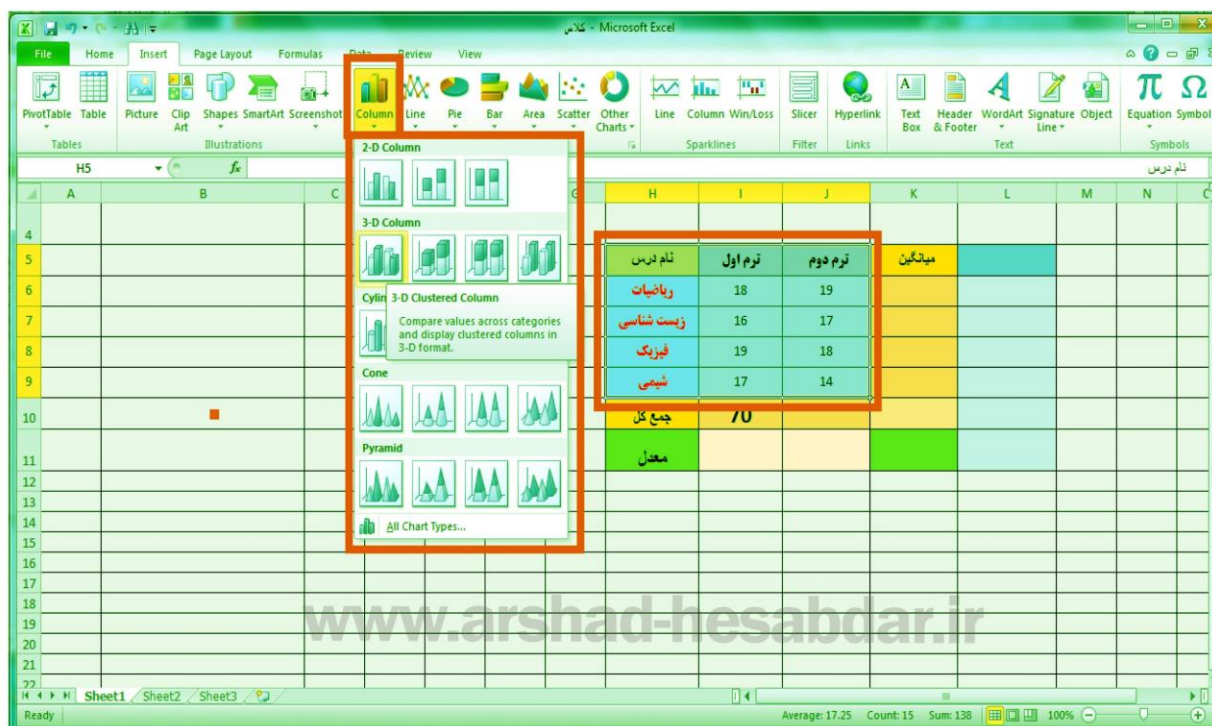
کلاس - Microsoft Excel

File Home Insert Page Layout Formulas Data Review View

PivotTable Table Picture Clip Art Shapes SmartArt Screenshot Column Line Pie Bar Area Scatter Other Charts Line Column Win/Loss Slicer Hyperlink Text Box Header & Footer WordArt Signature Line Object Equation Symbol

Tables Illustrations Sparklines Filter Links Text Symbols

H5 $f_x$ نام درس

2-D Column

3-D Column

Cylin 3-D Clustered Column

Compare values across categories and display clustered columns in 3-D format.

Cone

Pyramid

All Chart Types...

| نام درس | ترم اول | ترم دوم | میانگین |
|---|---|---|---|
| ریاضیات | 18 | 19 | |
| زیست شناسی | 16 | 17 | |
| فیزیک | 19 | 18 | |
| شیمی | 17 | 14 | |
| جمع کل | 70 | | |
| معدل | | | |

www.arshad-hesabdar.ir

Sheet1 Sheet2 Sheet3

Ready Average: 17.25 Count: 15 Sum: 138 100%